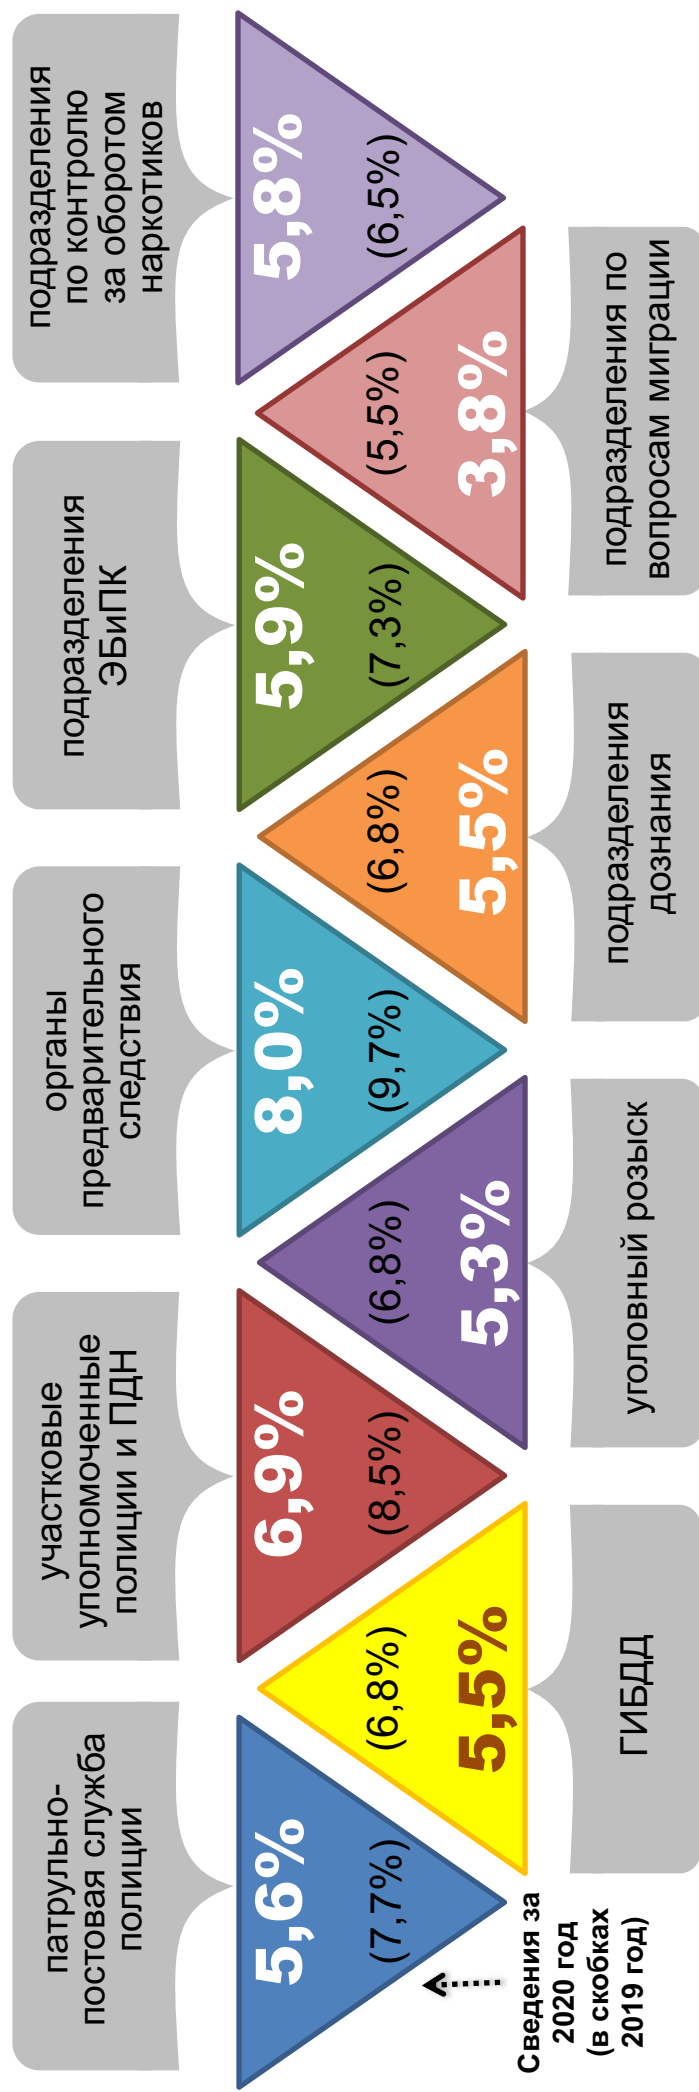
патрульно-постовая служба полиции

5,6%
(7,7%)

Сведения за 2020 год (в скобках 2019 год)

(6,8%)
5,5%

ГИБДД

участковые уполномоченные полиции и ПДН

6,9%
(8,5%)

(6,8%)
5,3%

уголовный розыск

органы предварительного следствия

8,0%
(9,7%)

(6,8%)
5,5%

подразделения дознания

подразделения ЭБиПК

5,9%
(7,3%)

(5,5%)
3,8%

подразделения по вопросам миграции

подразделения по контролю за оборотом наркотиков

5,8%
(6,5%)